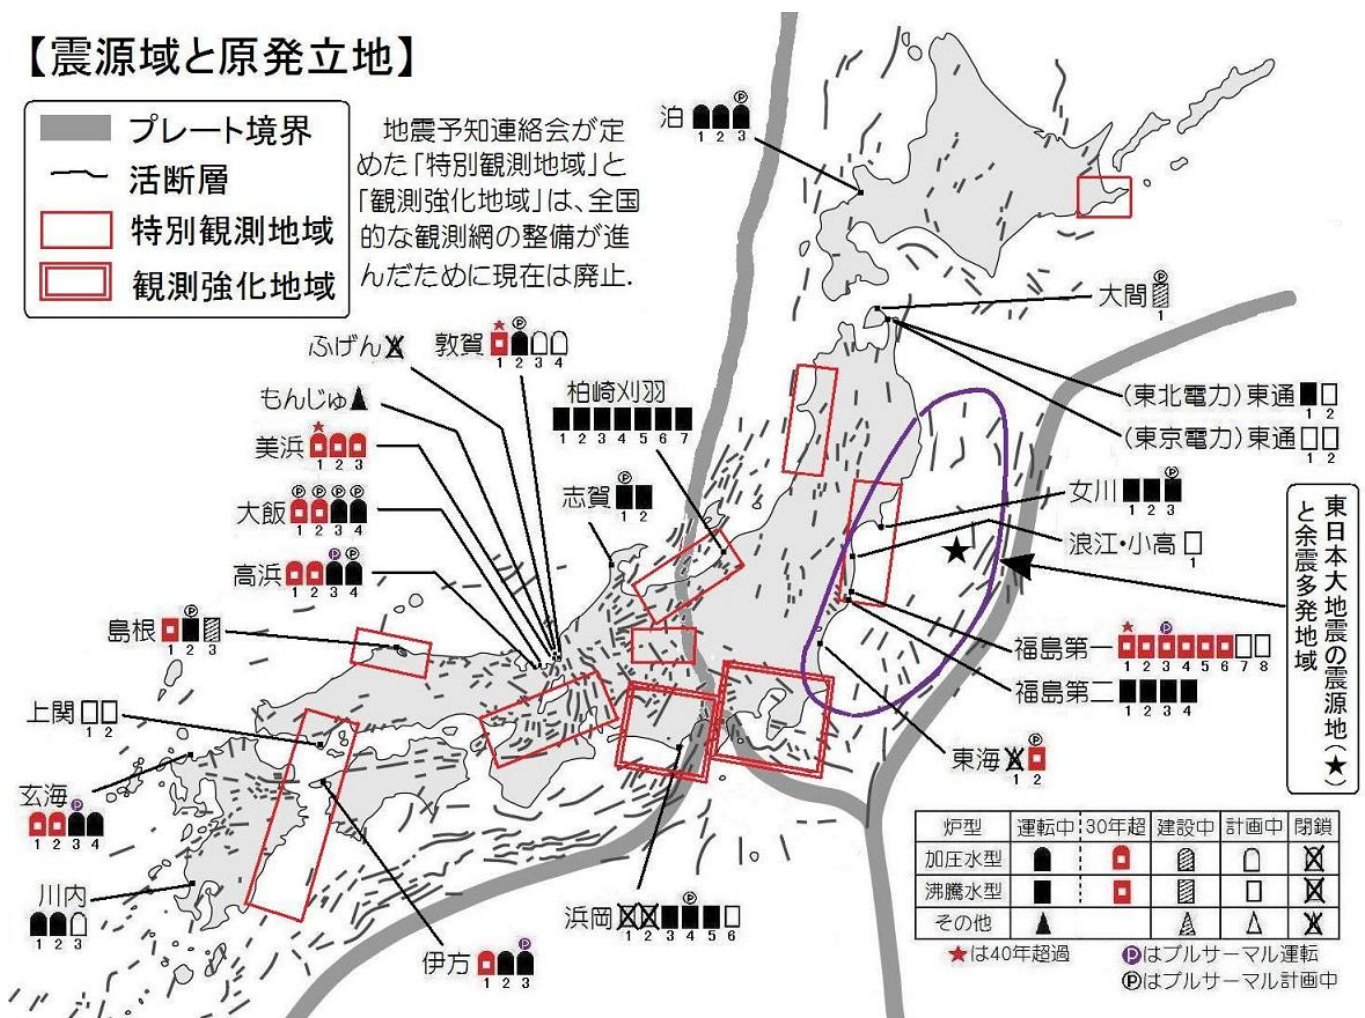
【震源域と原発立地】

プレート境界
活断層
特別観測地域
観測強化地域

地震予知連絡会が定めた「特別観測地域」と「観測強化地域」は、全国的な観測網の整備が進んだために現在は廃止.

泊 P 1 2 3

大間 P 1

(東北電力)東通 1 2

(東京電力)東通 1 2

女川 P 1 2 3

浪江・小高 1

東日本大地震の震源地(★)と余震多発地域

福島第一 ★ P 1 2 3 4 5 6 7 8

福島第二 1 2 3 4

東海 1 2

ふげん

敦賀 ★ P 1 2 3 4

もんじゅ

柏崎刈羽 1 2 3 4 5 6 7

美浜 ★ 1 2 3

志賀 P 1 2

大飯 P P P P 1 2 3 4

高浜 P P 1 2 3 4

島根 P 1 2 3

上関 1 2

玄海 P 1 2 3 4

川内 1 2 3

伊方 P 1 2 3

浜岡 P 1 2 3 4 5 6

| 炉型 | 運転中 | 30年超 | 建設中 | 計画中 | 閉鎖 |
|---|---|---|---|---|---|
| 加圧水型 | | | | | |
| 沸騰水型 | | | | | |
| その他 | | | | | |

★は40年超過
Pはプルサーマル運転
Pはプルサーマル計画中